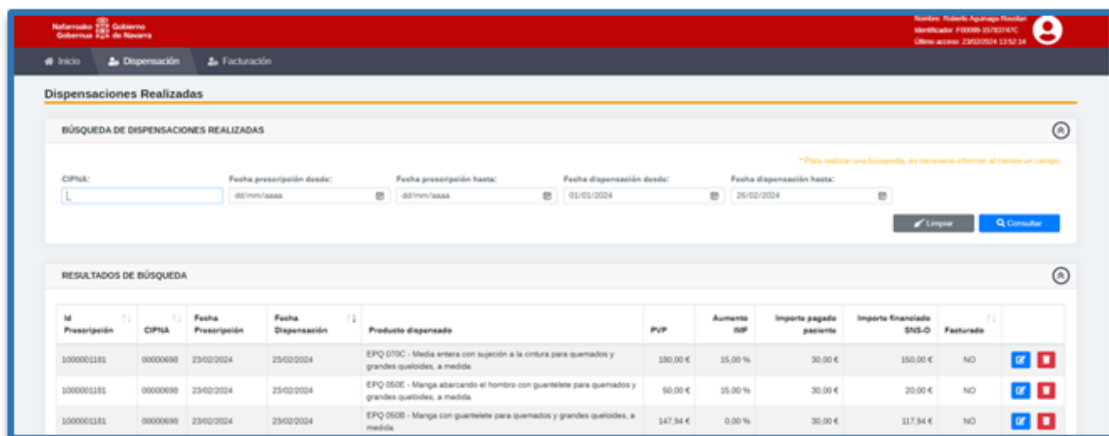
Nafarroako Gobierno
Gobernua de Navarra

Nombre: Roberto Aguinaga Roudan
Identificador: F00099-15783747C
Último acceso: 23/02/2024 13:52:14

Inicio Dispensación Facturación

Dispensaciones Realizadas

BÚSQUEDA DE DISPENSACIONES REALIZADAS

* Para realizar una búsqueda, es necesario informar al menos un campo

CIPNA:
Fecha prescripción desde: dd/mm/aaaa
Fecha prescripción hasta: dd/mm/aaaa
Fecha dispensación desde: 01/01/2024
Fecha dispensación hasta: 26/02/2024

Limpiar Consultar

RESULTADOS DE BÚSQUEDA

| Id Prescripción | CIPNA | Fecha Prescripción | Fecha Dispensación | Producto dispensado | PVP | Aumento IMF | Importe pagado paciente | Importe financiado SNS-O | Facturado | |
|---|---|---|---|---|---|---|---|---|---|---|
| 1000001181 | 00000698 | 23/02/2024 | 23/02/2024 | EPQ 070C - Media entera con sujeción a la cintura para quemados y grandes queloides, a medida | 180,00 € | 15,00 % | 30,00 € | 150,00 € | NO | |
| 1000001181 | 00000698 | 23/02/2024 | 23/02/2024 | EPQ 050E - Manga abarcando el hombro con guantelete para quemados y grandes queloides, a medida | 50,00 € | 15,00 % | 30,00 € | 20,00 € | NO | |
| 1000001181 | 00000698 | 23/02/2024 | 23/02/2024 | EPQ 050B - Manga con guantelete para quemados y grandes queloides, a medida | 147,94 € | 0,00 % | 30,00 € | 117,94 € | NO | |